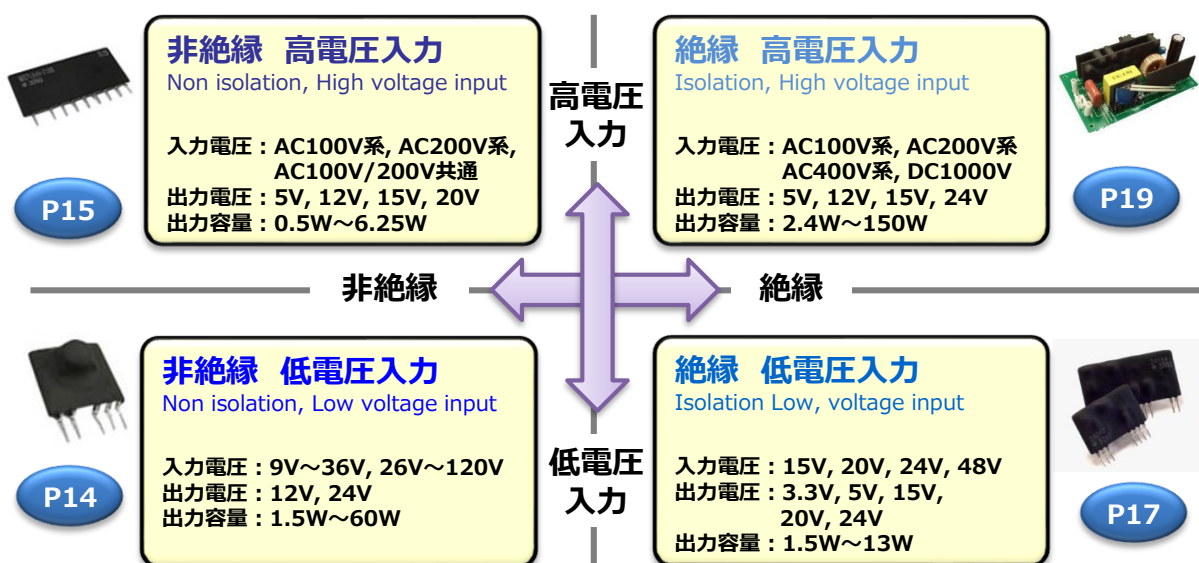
非絶縁　高電圧入力
Non isolation, High voltage input

入力電圧：AC100V系, AC200V系, AC100V/200V共通
出力電圧：5V, 12V, 15V, 20V
出力容量：0.5W～6.25W

P15

高電圧入力

絶縁　高電圧入力
Isolation, High voltage input

入力電圧：AC100V系, AC200V系 AC400V系, DC1000V
出力電圧：5V, 12V, 15V, 24V
出力容量：2.4W～150W

P19

非絶縁

絶縁

非絶縁　低電圧入力
Non isolation, Low voltage input

入力電圧：9V～36V, 26V～120V
出力電圧：12V, 24V
出力容量：1.5W～60W

P14

低電圧入力

絶縁　低電圧入力
Isolation Low, voltage input

入力電圧：15V, 20V, 24V, 48V
出力電圧：3.3V, 5V, 15V, 20V, 24V
出力容量：1.5W～13W

P17